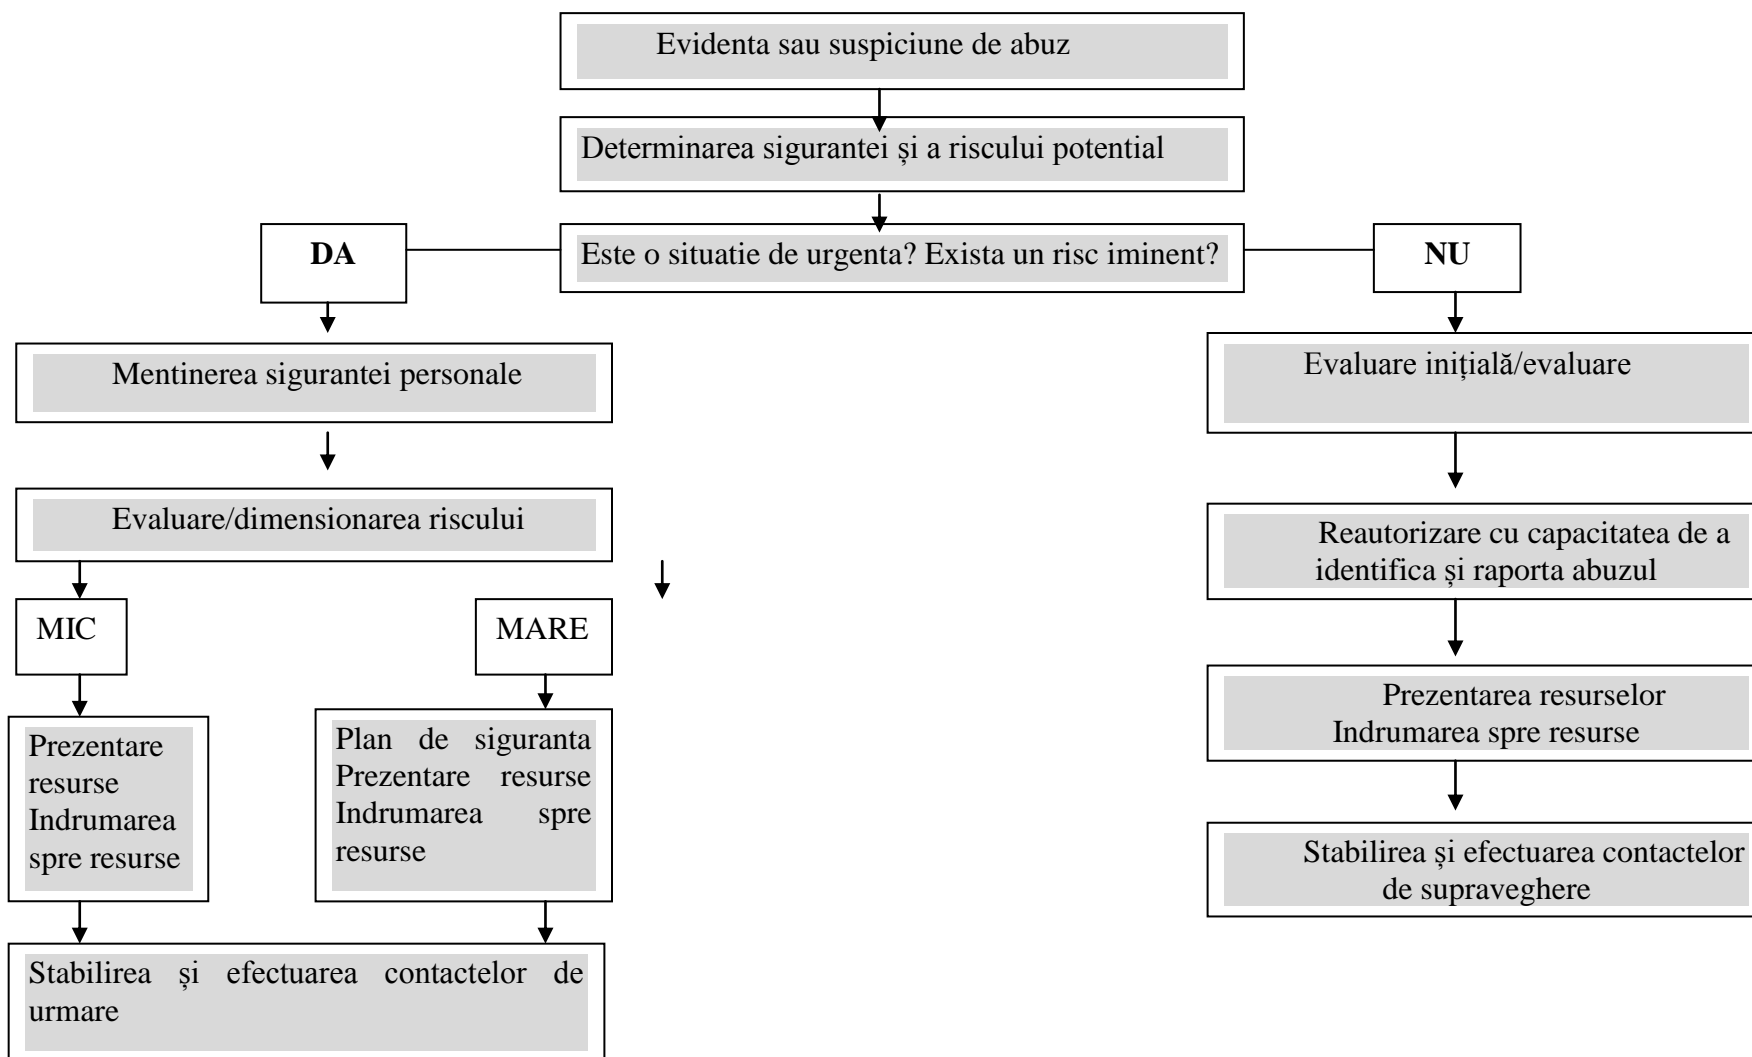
Evidenta sau suspiciune de abuz

Determinarea sigurantei și a riscului potential

DA

Este o situatie de urgenta? Exista un risc iminent?

NU

Mentinerea sigurantei personale

Evaluare/dimensionarea riscului

MIC

MARE

Prezentare resurse Indrumarea spre resurse

Plan de siguranta Prezentare resurse Indrumarea spre resurse

Stabilirea și efectuarea contactelor de urmare

Evaluare inițială/evaluare

Reautorizare cu capacitatea de a identifica și raporta abuzul

Prezentarea resurselor Indrumarea spre resurse

Stabilirea și efectuarea contactelor de supraveghere